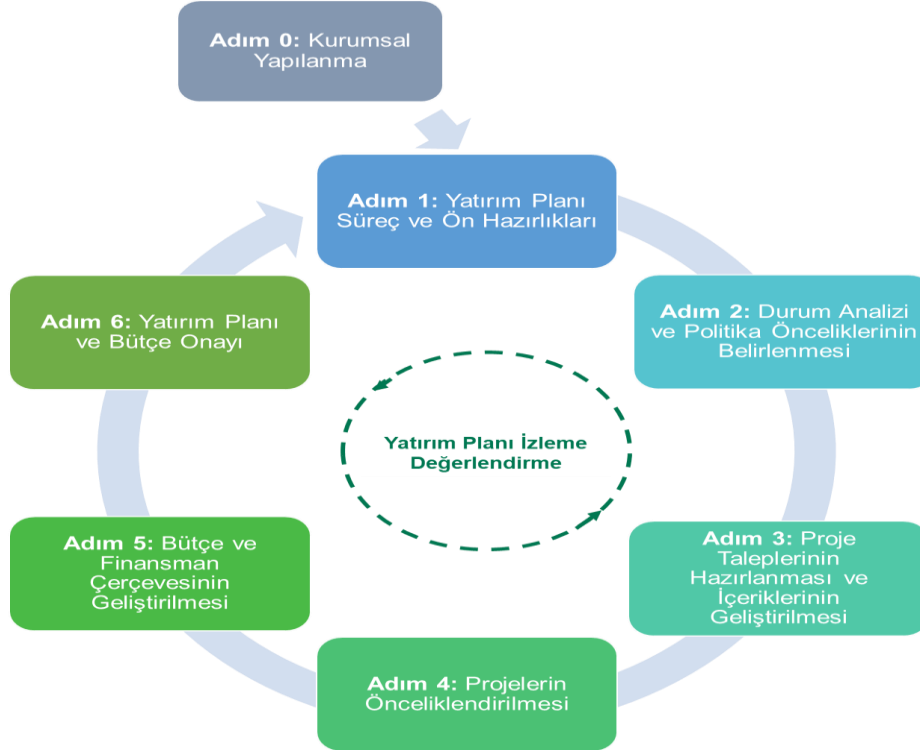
Adım 0: Kurumsal Yapılanma

Adım 1: Yatırım Planı Süreç ve Ön Hazırlıkları

Adım 2: Durum Analizi ve Politika Önceliklerinin Belirlenmesi

Adım 3: Proje Taleplerinin Hazırlanması ve İçeriklerinin Geliştirilmesi

Adım 4: Projelerin Önceliklendirilmesi

Adım 5: Bütçe ve Finansman Çerçevesinin Geliştirilmesi

Adım 6: Yatırım Planı ve Bütçe Onayı

Yatırım Planı İzleme Değerlendirme